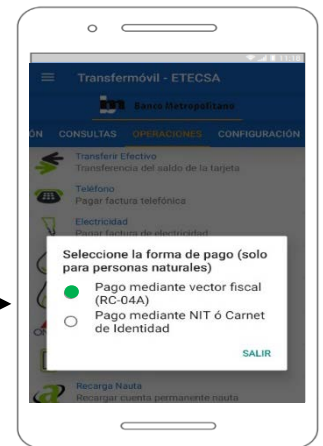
Transfermóvil - ETECSA

Banco Metropolitano

ÓN CONSULTAS OPERACIONES CONFIGURACIÓN

Transferir Efectivo
Transferencia del saldo de la tarjeta

Teléfono
Pagar factura telefónica

Electricidad
Pagar factura de electricidad

Seleccione la forma de pago (solo para personas naturales)

Pago mediante vector fiscal (RC-04A)

Pago mediante NIT ó Carnet de Identidad

SALIR

Recarga Nauta
Recargar cuenta permanente nauta